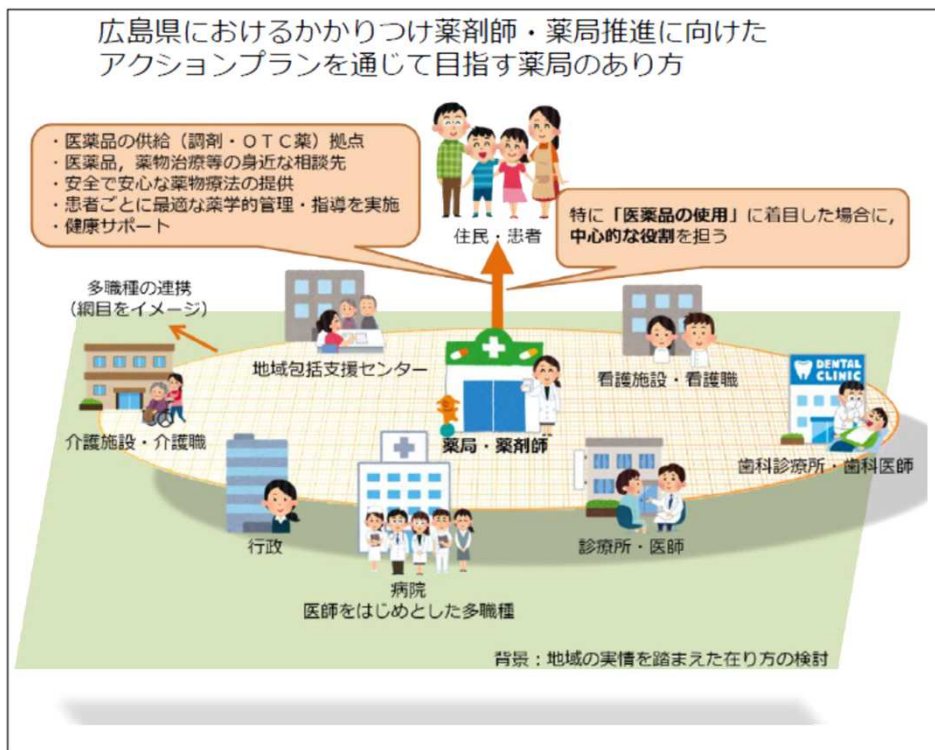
広島県におけるかかりつけ薬剤師・薬局推進に向けたアクションプランを通じて目指す薬局のあり方

・医薬品の供給（調剤・ＯＴＣ薬）拠点
・医薬品，薬物治療等の身近な相談先
・安全で安心な薬物療法の提供
・患者ごとに最適な薬学的管理・指導を実施
・健康サポート

住民・患者

特に「医薬品の使用」に着目した場合に，中心的な役割を担う

多職種の連携
（網目をイメージ）

地域包括支援センター

看護施設・看護職

DENTAL CLINIC

介護施設・介護職

薬局・薬剤師

歯科診療所・歯科医師

行政

診療所・医師

病院
医師をはじめとした多職種

背景：地域の実情を踏まえた在り方の検討